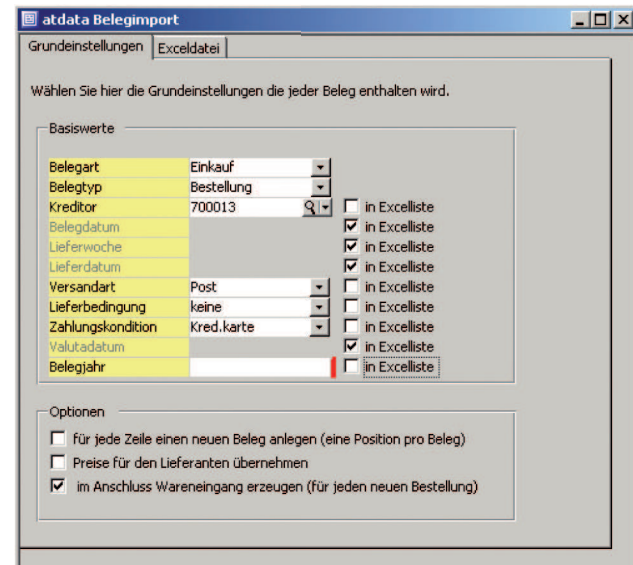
atdata Belegimport

Grundeinstellungen | Exceldatei

Wählen Sie hier die Grundeinstellungen die jeder Beleg enthalten wird.

Basiswerte

| | | |
|---|---|---|
| Belegart | Einkauf | |
| Belegtyp | Bestellung | |
| Kreditor | 700013 | ☐ in Excelliste |
| Belegdatum | | ☑ in Excelliste |
| Lieferwoche | | ☑ in Excelliste |
| Lieferdatum | | ☑ in Excelliste |
| Versandart | Post | ☐ in Excelliste |
| Lieferbedingung | keine | ☐ in Excelliste |
| Zahlungskondition | Kred.karte | ☐ in Excelliste |
| Valutadatum | | ☑ in Excelliste |
| Belegjahr | | ☐ in Excelliste |

Optionen

☐ für jede Zeile einen neuen Beleg anlegen (eine Position pro Beleg)
☐ Preise für den Lieferanten übernehmen
☑ im Anschluss Wareneingang erzeugen (für jeden neuen Bestellung)